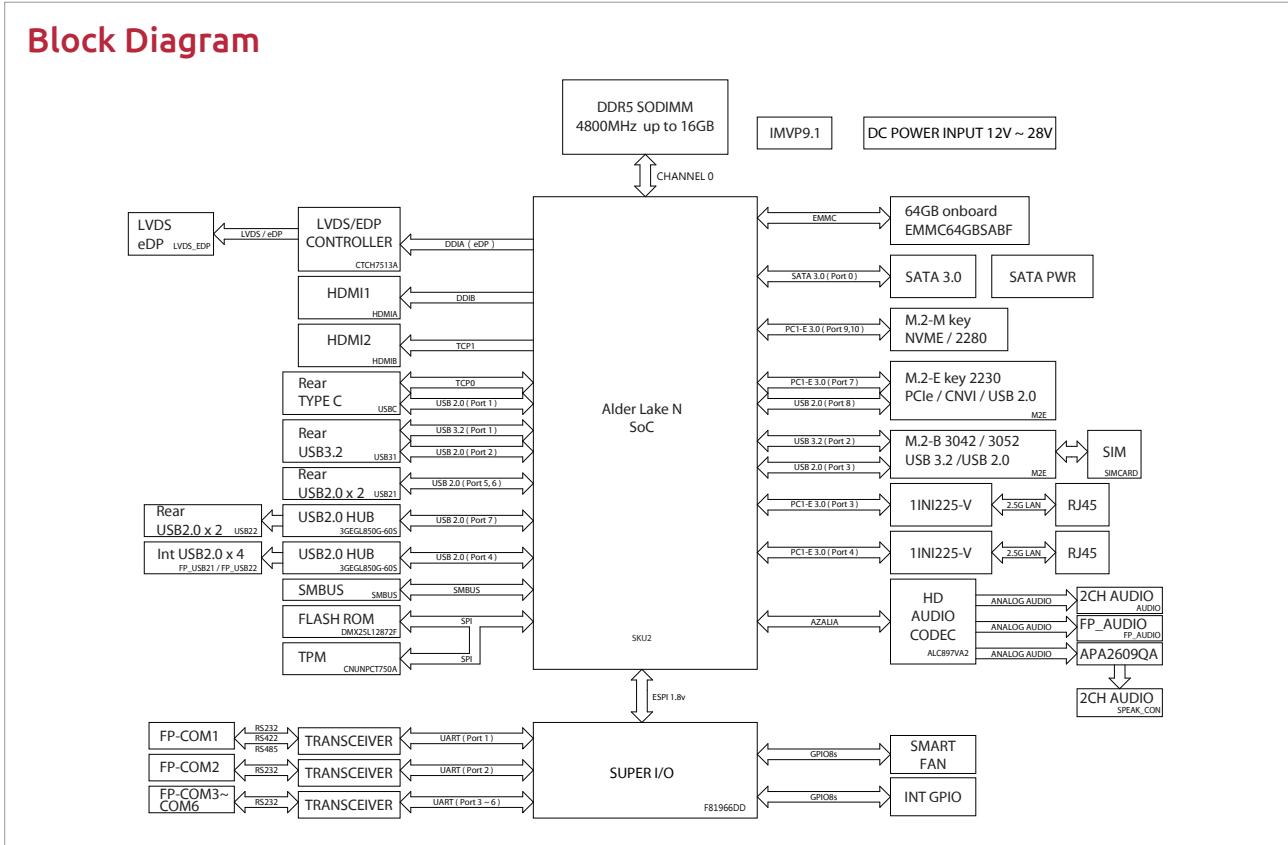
Block Diagram

DDR5 SODIMM
4800MHz up to 16GB

IMVP9.1

DC POWER INPUT 12V ~ 28V

CHANNEL 0

LVDS
eDP LVDS_EDP

LVDS / eDP

LVDS/EDP
CONTROLLER
CTCH7513A

DDIA ( eDP )

HDMI1
HDMIA

DDIB

HDMI2
HDMIB

TCP1

Rear
TYPE C
USBC

TCP0
USB 2.0 ( Port 1 )

Rear
USB3.2
USB31

USB 3.2 ( Port 1 )
USB 2.0 ( Port 2 )

Rear
USB2.0 x 2
USB21

USB 2.0 ( Port 5, 6 )

Rear
USB2.0 x 2 USB22

USB2.0 HUB
3GEGL850G-60S

USB 2.0 ( Port 7 )

Int USB2.0 x 4
FP_USB21 / FP_USB22

USB2.0 HUB
3GEGL850G-60S

USB 2.0 ( Port 4 )

SMBUS
SMBUS

SMBUS

FLASH ROM
DMX25L12872F

SPI

TPM
CNUNPCT750A

SPI

Alder Lake N
SoC

SKU2

EMMC

64GB onboard
EMMC64GBSABF

SATA 3.0 ( Port 0 )

SATA 3.0

SATA PWR

PC1-E 3.0 ( Port 9,10 )

M.2-M key
NVME / 2280

PC1-E 3.0 ( Port 7 )
USB 2.0 ( Port 8 )

M.2-E key 2230
PCIe / CNVI / USB 2.0
M2E

USB 3.2 ( Port 2 )
USB 2.0 ( Port 3 )

M.2-B 3042 / 3052
USB 3.2 /USB 2.0
M2E

SIM
SIMCARD

PC1-E 3.0 ( Port 3 )

1INI225-V

2.5G LAN

RJ45

PC1-E 3.0 ( Port 4 )

1INI225-V

2.5G LAN

RJ45

AZALIA

HD
AUDIO
CODEC
ALC897VA2

ANALOG AUDIO

2CH AUDIO
AUDIO

ANALOG AUDIO

FP_AUDIO
FP_AUDIO

ANALOG AUDIO

APA2609QA

2CH AUDIO
SPEAK_CON

ESPI 1.8v

FP-COM1

RS232
RS422
RS485

TRANSCEIVER

UART ( Port 1 )

FP-COM2

RS232

TRANSCEIVER

UART ( Port 2 )

FP-COM3~
COM6

RS232

TRANSCEIVER

UART ( Port 3 ~ 6 )

SUPER I/O

F81966DD

GPIO8s

SMART
FAN

GPIO8s

INT GPIO